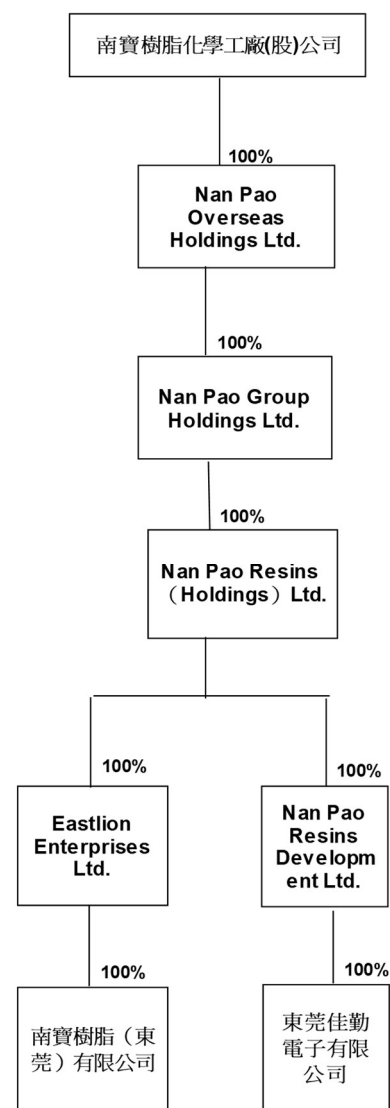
南寶樹脂化學工廠(股)公司

100%

Nan Pao Overseas Holdings Ltd.

100%

Nan Pao Group Holdings Ltd.

100%

Nan Pao Resins (Holdings) Ltd.

100%

Eastlion Enterprises Ltd.

100%

南寶樹脂（東莞）有限公司

100%

Nan Pao Resins Development Ltd.

100%

東莞佳勤電子有限公司